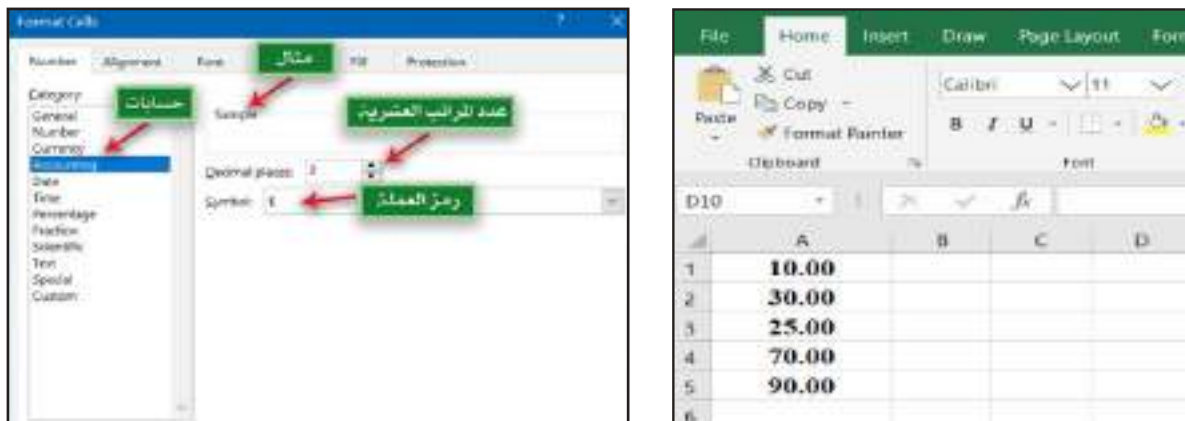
Format Cells

Number Alignment Font مثال Fill Protection

Category: حسابات
General
Number
Currency
Accounting
Date
Time
Percentage
Fraction
Scientific
Text
Special
Custom

Sample

عدد المراتب العشرية

Decimal places: 2

Symbol: $ رمز العملة

File Home Insert Draw Page Layout Form

Cut
Copy
Paste
Format Painter
Clipboard

Calibri 11
B I U
Font

D10

| | A | B | C | D |
|---|---|---|---|---|
| 1 | 10.00 | | | |
| 2 | 30.00 | | | |
| 3 | 25.00 | | | |
| 4 | 70.00 | | | |
| 5 | 90.00 | | | |
| 6 | | | | |